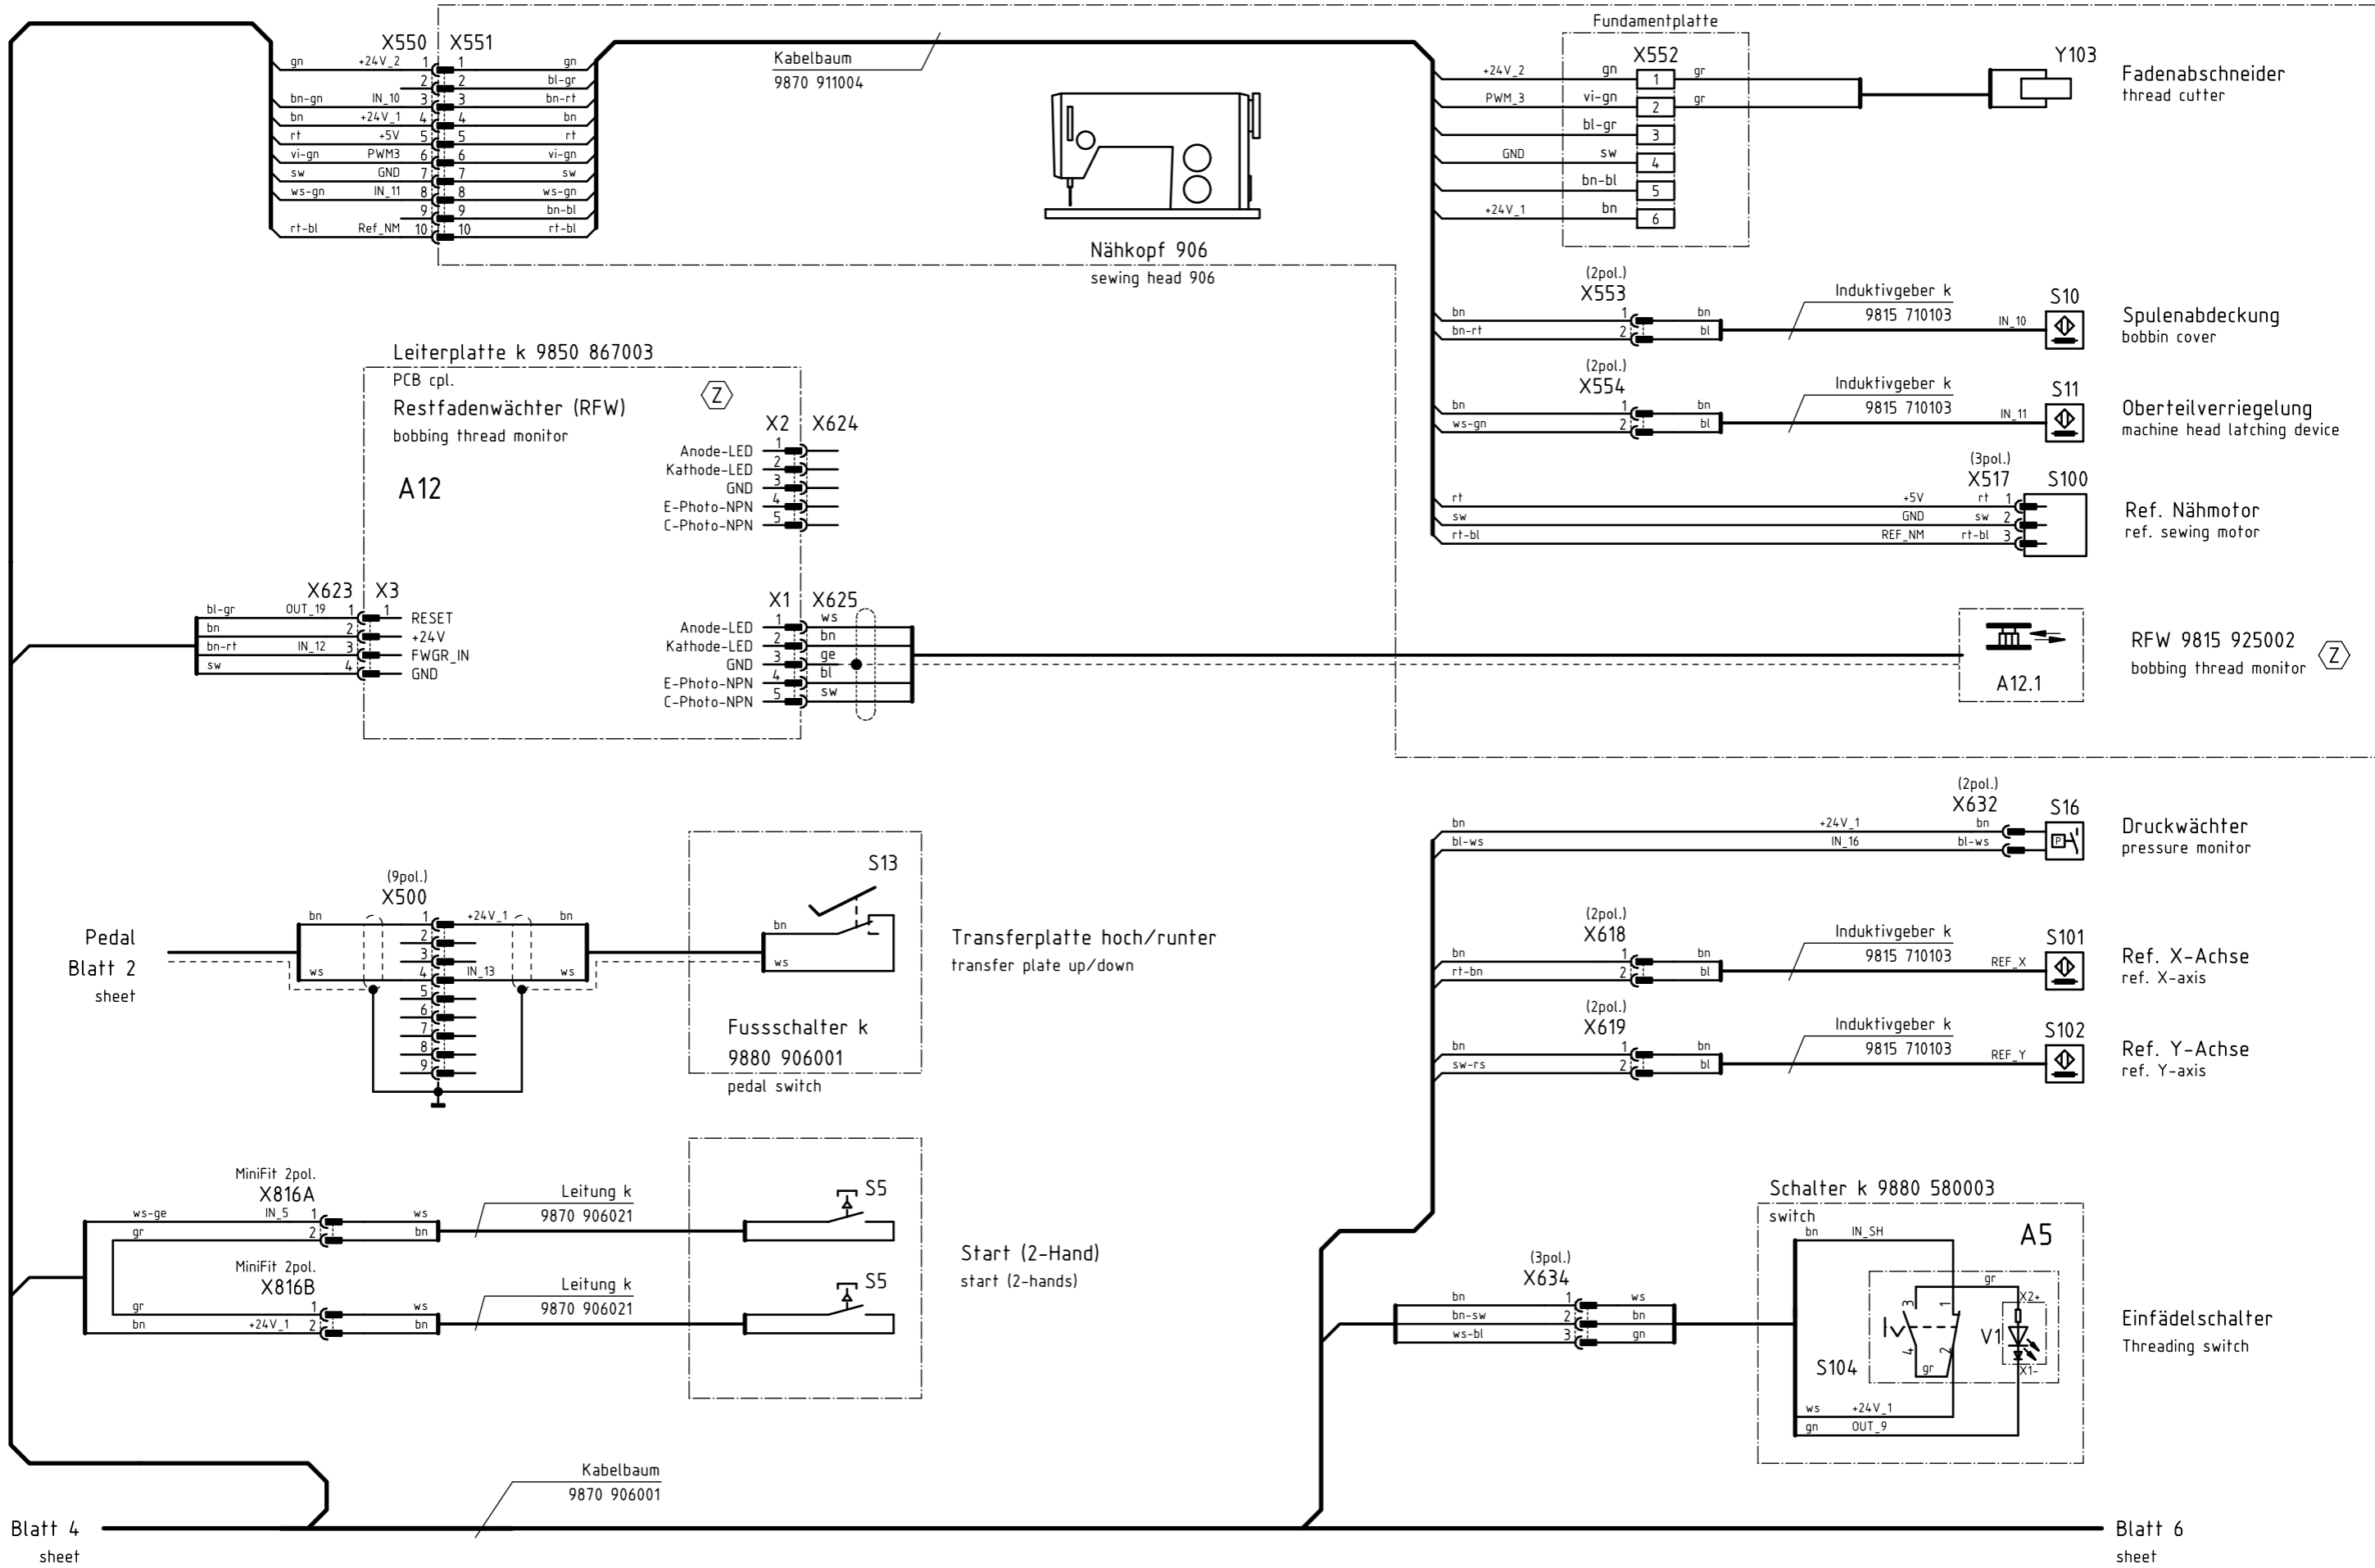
X550 X551
gn +24V_2 1 1 gn
2 2 bl-gr
bn-gn IN_10 3 3 bn-rt
bn +24V_1 4 4 bn
rt +5V 5 5 rt
vi-gn PWM3 6 6 vi-gn
sw GND 7 7 sw
ws-gn IN_11 8 8 ws-gn
9 9 bn-bl
rt-bl Ref_NM 10 10 rt-bl

Kabelbaum
9870 911004

Nähkopf 906
sewing head 906

Fundamentplatte
X552
+24V_2 gn 1 gr
PWM_3 vi-gn 2 gr
bl-gr 3
GND sw 4
bn-bl 5
+24V_1 bn 6

Y103
Fadenabschneider
thread cutter

(2pol.)
X553
bn 1 bn
bn-rt 2 bl
Induktivgeber k
9815 710103
IN_10
S10
Spulenabdeckung
bobbin cover

(2pol.)
X554
bn 1 bn
ws-gn 2 bl
Induktivgeber k
9815 710103
IN_11
S11
Oberteilverriegelung
machine head latching device

(3pol.)
X517
S100
rt +5V rt 1
sw GND sw 2
rt-bl REF_NM rt-bl 3
Ref. Nähmotor
ref. sewing motor

A12.1
RFW 9815 925002
bobbing thread monitor
Z

Leiterplatte k 9850 867003
PCB cpl.
Restfadenwächter (RFW)
bobbing thread monitor
Z
A12

X2 X624
Anode-LED 1
Kathode-LED 2
GND 3
E-Photo-NPN 4
C-Photo-NPN 5

X623 X3
bl-gr OUT_19 1 1 RESET
bn 2 +24V
bn-rt IN_12 3 FWGR_IN
sw 4 GND

X1 X625
Anode-LED 1 ws
Kathode-LED 2 bn
GND 3 ge
E-Photo-NPN 4 bl
C-Photo-NPN 5 sw

(2pol.)
X632
bn +24V_1 bn
bl-ws IN_16 bl-ws
S16
Druckwächter
pressure monitor

Pedal
Blatt 2
sheet

(9pol.)
X500
bn 1 +24V_1 bn
2
3
ws 4 IN_13 ws
5
6
7
8
9

S13
bn
ws
Fussschalter k
9880 906001
pedal switch

Transferplatte hoch/runter
transfer plate up/down

(2pol.)
X618
bn 1 bn
rt-bn 2 bl
Induktivgeber k
9815 710103
REF_X
S101
Ref. X-Achse
ref. X-axis

(2pol.)
X619
bn 1 bn
sw-rs 2 bl
Induktivgeber k
9815 710103
REF_Y
S102
Ref. Y-Achse
ref. Y-axis

MiniFit 2pol.
X816A
ws-ge IN_5 1 ws
gr 2 bn
Leitung k
9870 906021
S5

MiniFit 2pol.
X816B
gr 1 ws
bn +24V_1 2 bn
Leitung k
9870 906021
S5

Start (2-Hand)
start (2-hands)

Schalter k 9880 580003
switch
A5
bn IN_SH
gr
X2+
V1
X1-
S104
gr
ws +24V_1
gn OUT_9

(3pol.)
X634
bn 1 ws
bn-sw 2 bn
ws-bl 3 gn

Einfädelschalter
Threading switch

Kabelbaum
9870 906001

Blatt 4
sheet

Blatt 6
sheet